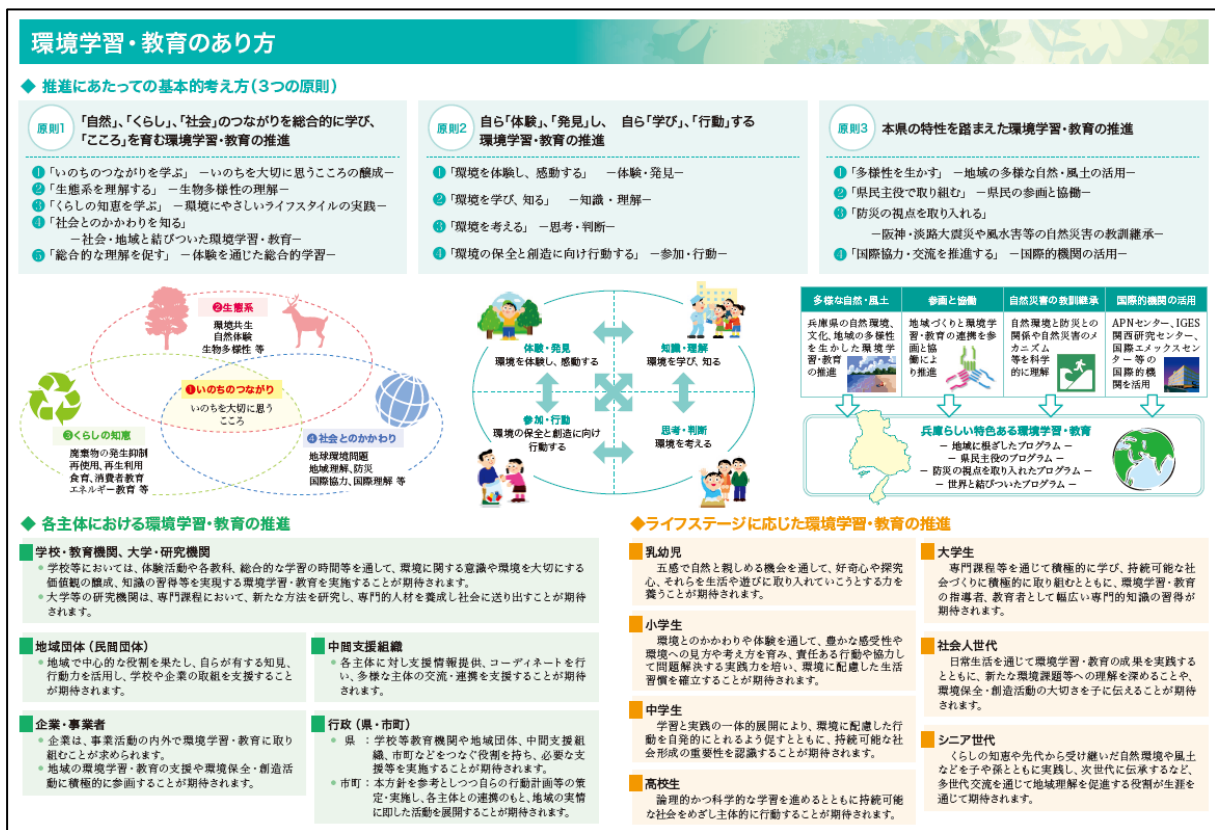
環境学習・教育のあり方

◆ 推進にあたっての基本的考え方（3つの原則）

原則1 「自然」、「くらし」、「社会」のつながりを総合的に学び、「こころ」を育む環境学習・教育の推進

❶「いのちのつながりを学ぶ」 －いのちを大切に思うこころの醸成－
❷「生態系を理解する」 －生物多様性の理解－
❸「くらしの知恵を学ぶ」 －環境にやさしいライフスタイルの実践－
❹「社会とのかかわりを知る」
－社会・地域と結びついた環境学習・教育－
❺「総合的な理解を促す」 －体験を通じた総合的学習－

原則2 自ら「体験」、「発見」し、自ら「学び」、「行動」する環境学習・教育の推進

❶「環境を体験し、感動する」 －体験・発見－
❷「環境を学び、知る」 －知識・理解－
❸「環境を考える」 －思考・判断－
❹「環境の保全と創造に向け行動する」 －参加・行動－

原則3 本県の特性を踏まえた環境学習・教育の推進

❶「多様性を生かす」 －地域の多様な自然・風土の活用－
❷「県民主役で取り組む」 －県民の参画と協働－
❸「防災の視点を取り入れる」
－阪神・淡路大震災や風水害等の自然災害の教訓継承－
❹「国際協力・交流を推進する」 －国際的機関の活用－

❷生態系
環境共生
自然体験
生物多様性 等

❶いのちのつながり
いのちを大切に思うこころ

❸くらしの知恵
廃棄物の発生抑制
再使用、再生利用
食育、消費者教育
エネルギー教育 等

❹社会とのかかわり
地球環境問題
地域理解、防災
国際協力、国際理解 等

体験・発見
環境を体験し、感動する

知識・理解
環境を学び、知る

参加・行動
環境の保全と創造に向け行動する

思考・判断
環境を考える

| 多様な自然・風土 | 参画と協働 | 自然災害の教訓継承 | 国際的機関の活用 |
|---|---|---|---|
| 兵庫県の自然環境、文化、地域の多様性を生かした環境学習・教育の推進 | 地域づくりと環境学習・教育の連携を参画と協働により推進 | 自然環境と防災との関係や自然災害のメカニズム等を科学的に理解 | APNセンター、IGES関西研究センター、国際エメックスセンター等の国際的機関を活用 |

兵庫らしい特色ある環境学習・教育
－ 地域に根ざしたプログラム －
－ 県民主役のプログラム －
－ 防災の視点を取り入れたプログラム －
－ 世界と結びついたプログラム －

◆ 各主体における環境学習・教育の推進

学校・教育機関、大学・研究機関
・学校等においては、体験活動や各教科、総合的な学習の時間等を通して、環境に関する意識や環境を大切にする価値観の醸成、知識の習得等を実現する環境学習・教育を実施することが期待されます。
・大学等の研究機関は、専門課程において、新たな方法を研究し、専門的人材を養成し社会に送り出すことが期待されます。

地域団体（民間団体）
・地域で中心的な役割を果たし、自らが有する知見、行動力を活用し、学校や企業の取組を支援することが期待されます。

中間支援組織
・各主体に対し支援情報提供、コーディネートを行い、多様な主体の交流・連携を支援することが期待されます。

企業・事業者
・企業は、事業活動の内外で環境学習・教育に取り組むことが求められます。
・地域の環境学習・教育の支援や環境保全・創造活動に積極的に参画することが期待されます。

行政（県・市町）
・県 ：学校等教育機関や地域団体、中間支援組織、市町などをつなぐ役割を持ち、必要な支援等を実施することが期待されます。
・市町：本方針を参考としつつ自らの行動計画等の策定・実施し、各主体との連携のもと、地域の実情に即した活動を展開することが期待されます。

◆ライフステージに応じた環境学習・教育の推進

乳幼児
五感で自然と親しめる機会を通して、好奇心や探究心、それらを生活や遊びに取り入れていこうとする力を養うことが期待されます。

小学生
環境とのかかわりや体験を通して、豊かな感受性や環境への見方や考え方を育み、責任ある行動や協力して問題解決する実践力を培い、環境に配慮した生活習慣を確立することが期待されます。

中学生
学習と実践の一体的展開により、環境に配慮した行動を自発的にとれるよう促すとともに、持続可能な社会形成の重要性を認識することが期待されます。

高校生
論理的かつ科学的な学習を進めるとともに持続可能な社会をめざし主体的に行動することが期待されます。

大学生
専門課程等を通じて積極的に学び、持続可能な社会づくりに積極的に取り組むとともに、環境学習・教育の指導者、教育者として幅広い専門的知識の習得が期待されます。

社会人世代
日常生活を通じて環境学習・教育の成果を実践するとともに、新たな環境課題等への理解を深めることや、環境保全・創造活動の大切さを子に伝えることが期待されます。

シニア世代
くらしの知恵や先代から受け継いだ自然環境や風土などを子や孫とともに実践し、次世代に伝承するなど、多世代交流を通じて地域理解を促進する役割が期待されます。